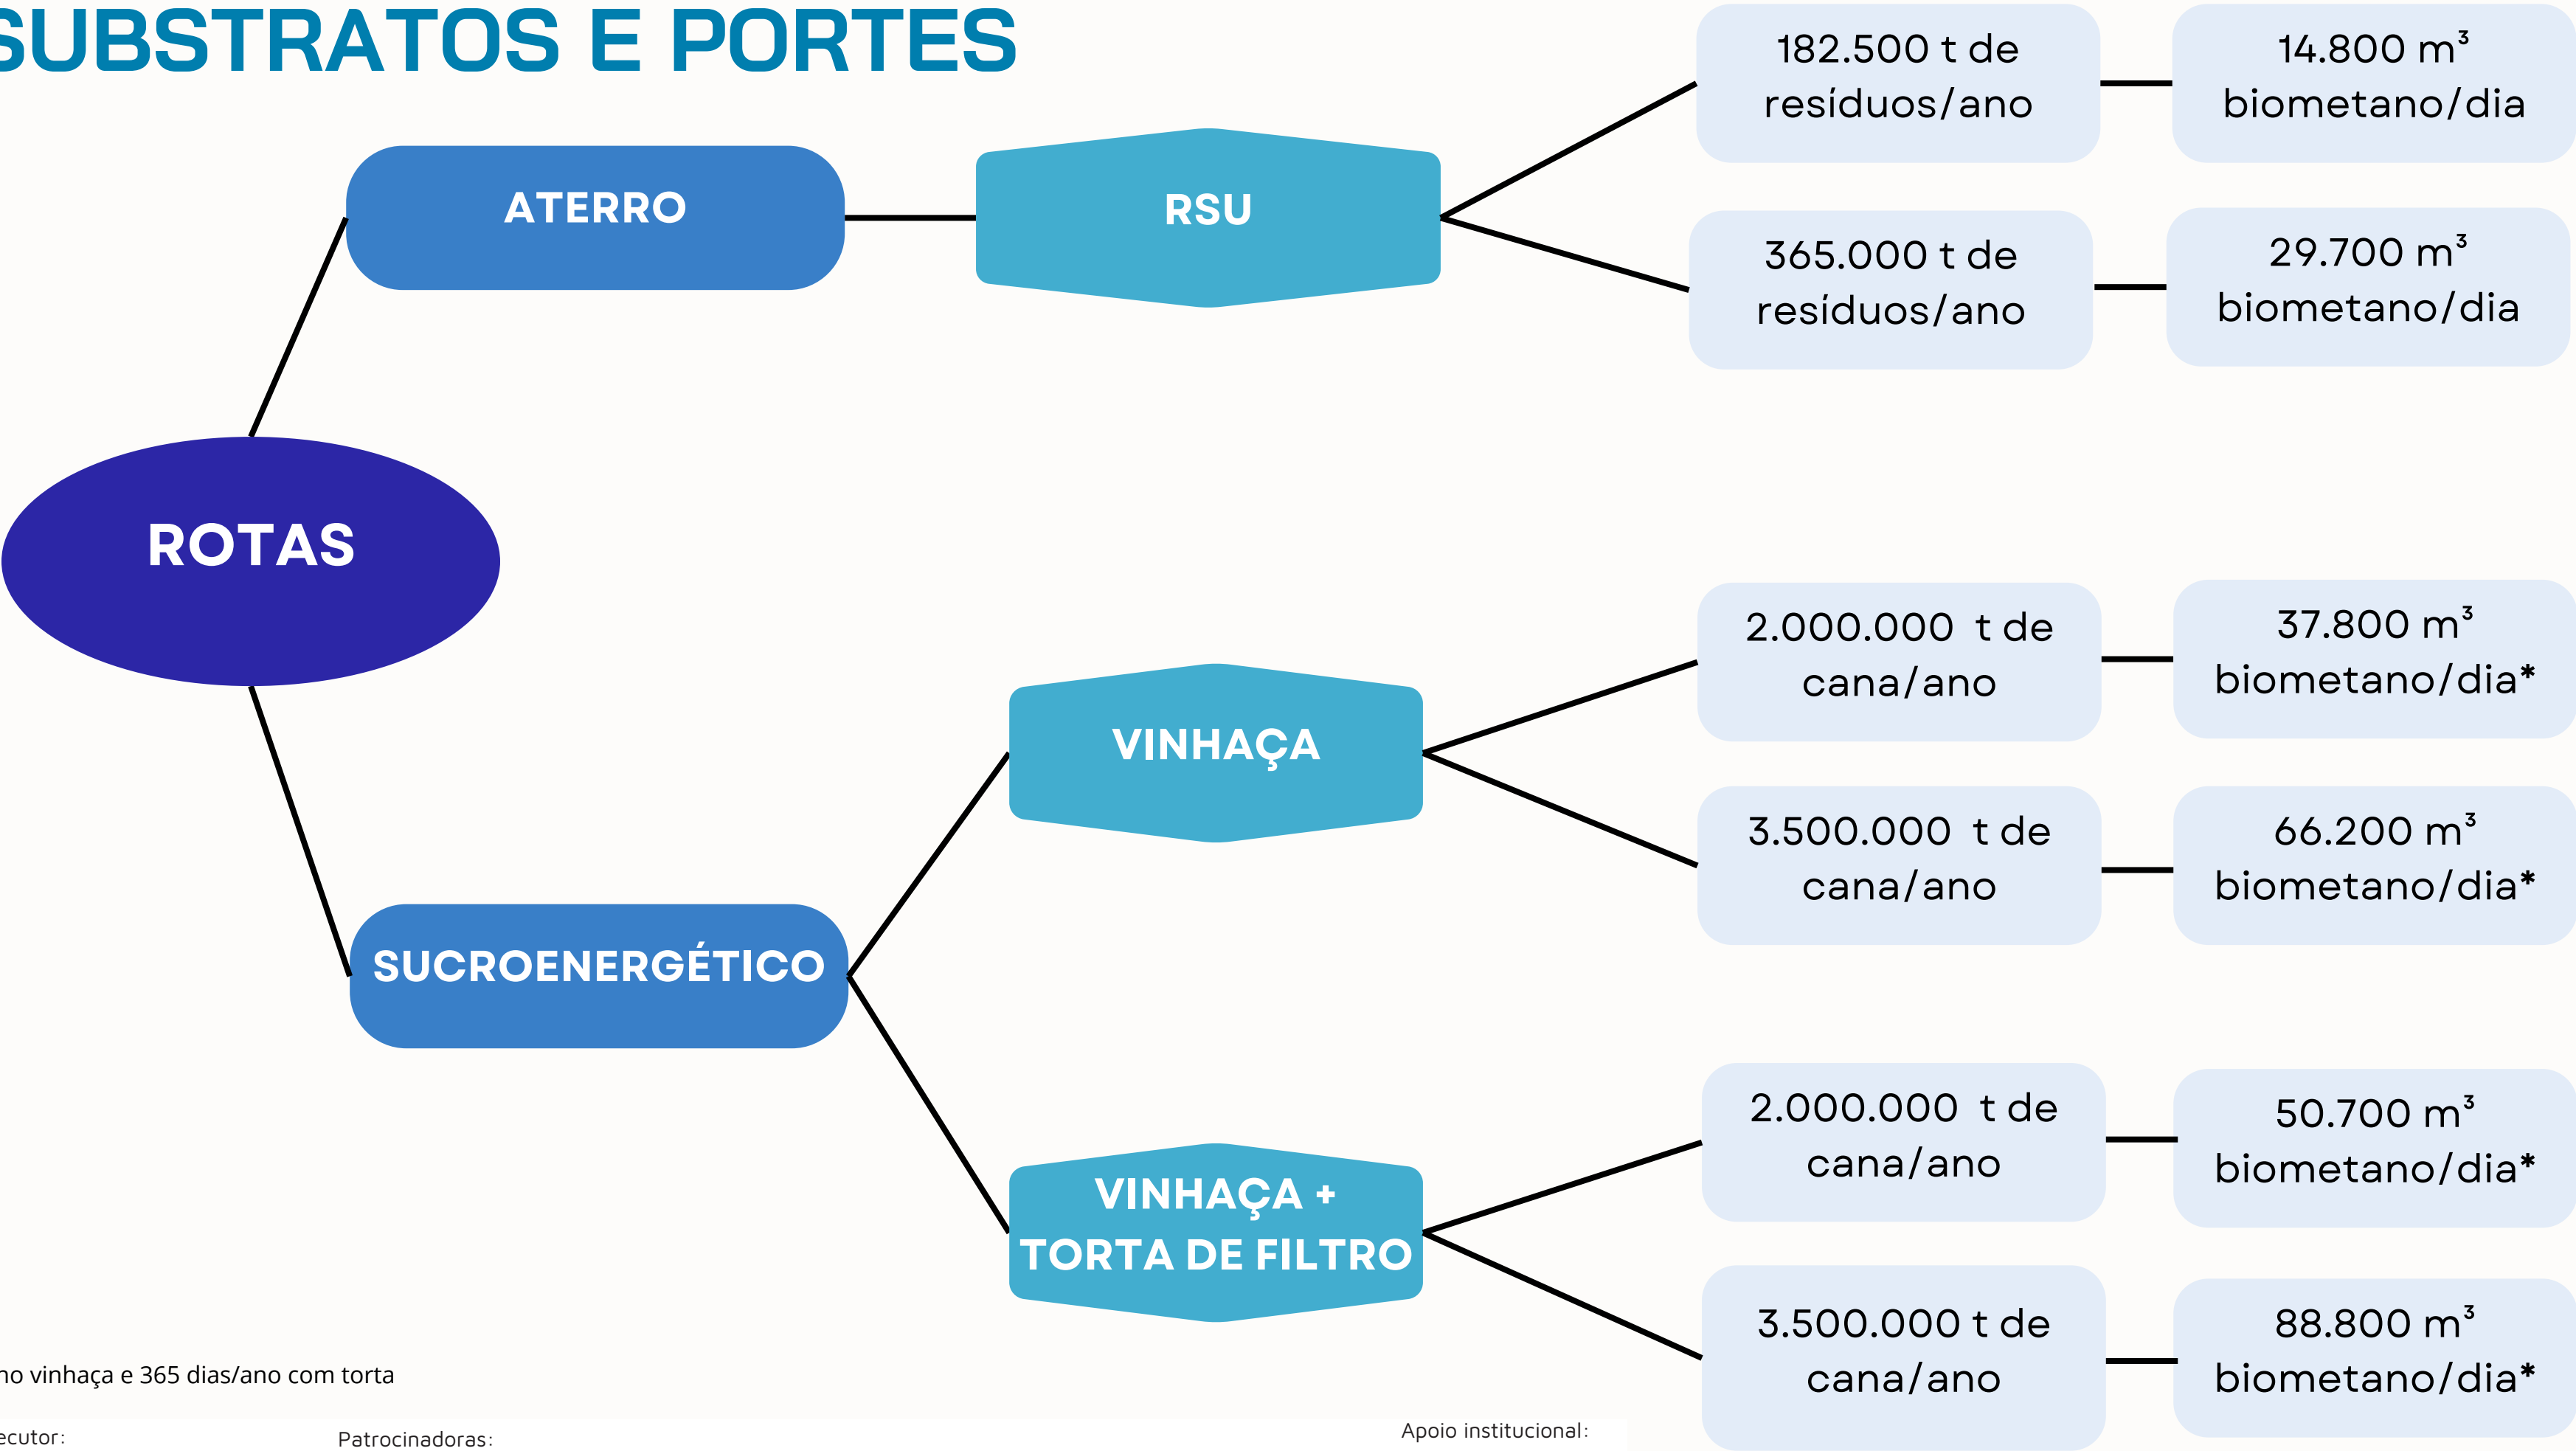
SUBSTRATOS E PORTES

ROTAS

ATERRO

RSU

182.500 t de resíduos/ano

14.800 m³ biometano/dia

365.000 t de resíduos/ano

29.700 m³ biometano/dia

SUCROENERGÉTICO

VINHAÇA

2.000.000 t de cana/ano

37.800 m³ biometano/dia*

3.500.000 t de cana/ano

66.200 m³ biometano/dia*

VINHAÇA + TORTA DE FILTRO

2.000.000 t de cana/ano

50.700 m³ biometano/dia*

3.500.000 t de cana/ano

88.800 m³ biometano/dia*

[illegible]no vinhaça e 365 dias/ano com torta

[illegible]ecutor:

Patrocinadoras:

Apoio institucional: